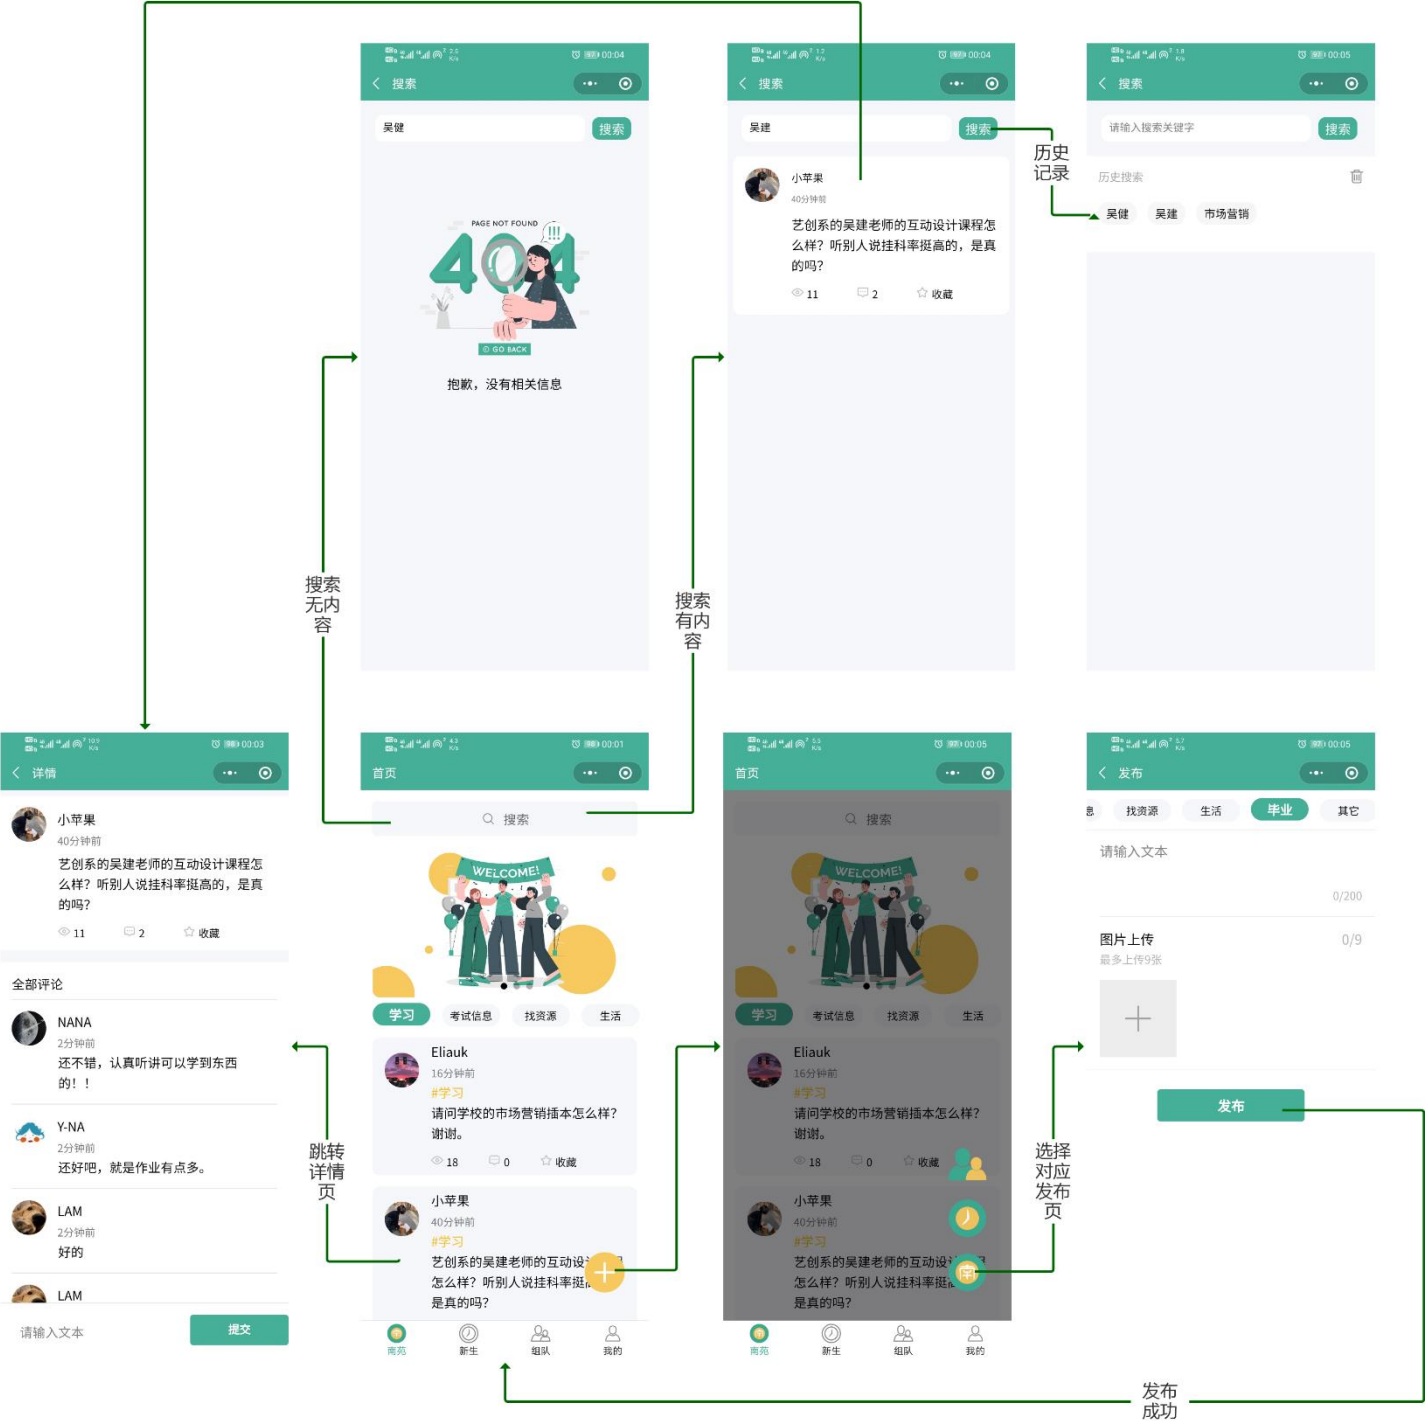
搜索
吴健
搜索
PAGE NOT FOUND
404
GO BACK
抱歉，没有相关信息

搜索
吴建
搜索
小苹果
40分钟前
艺创系的吴建老师的互动设计课程怎么样？听别人说挂科率挺高的，是真的吗？
11 2 收藏

历史记录

搜索
请输入搜索关键字
搜索
历史搜索
吴健 吴建 市场营销

搜索无内容

搜索有内容

详情
小苹果
40分钟前
艺创系的吴建老师的互动设计课程怎么样？听别人说挂科率挺高的，是真的吗？
11 2 收藏
全部评论
NANA
2分钟前
还不错，认真听讲可以学到东西的！！
Y-NA
2分钟前
还好吧，就是作业有点多。
LAM
2分钟前
好的
LAM
请输入文本
提交

首页
搜索
WELCOME!
学习 考试信息 找资源 生活
Eliauk
16分钟前
#学习
请问学校的市场营销插本怎么样？谢谢。
18 0 收藏
小苹果
40分钟前
#学习
艺创系的吴建老师的互动设计课程怎么样？听别人说挂科率挺高的，是真的吗？
南苑 新生 组队 我的

跳转详情页

首页
搜索
WELCOME!
学习 考试信息 找资源 生活
Eliauk
16分钟前
#学习
请问学校的市场营销插本怎么样？谢谢。
18 0 收藏
小苹果
40分钟前
#学习
艺创系的吴建老师的互动设计课程怎么样？听别人说挂科率挺高的，是真的吗？
南苑 新生 组队 我的

选择对应发布页

发布
找资源 生活 毕业 其它
请输入文本
0/200
图片上传
0/9
最多上传9张
发布

发布成功